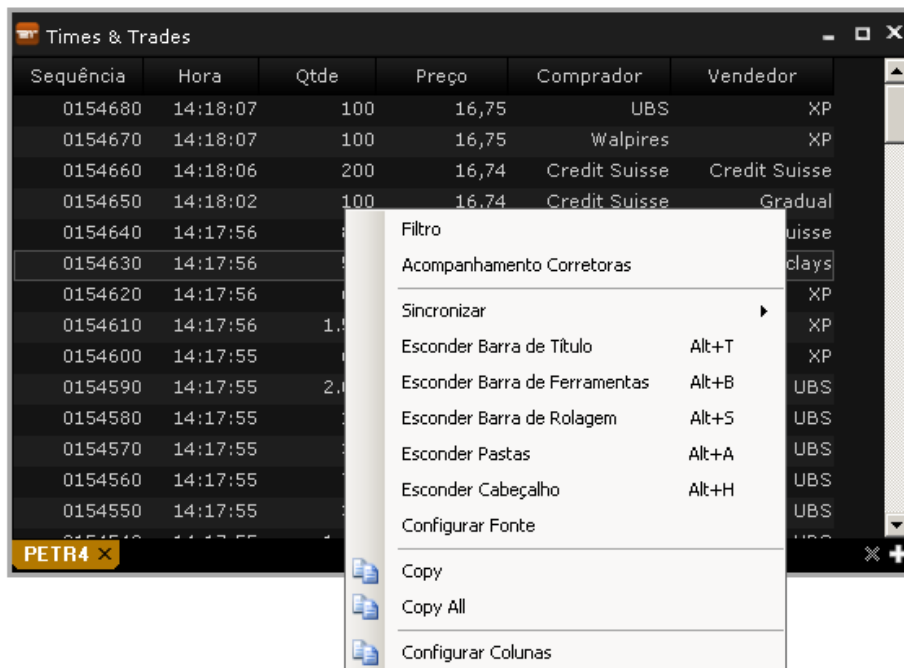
Times & Trades

| Sequência | Hora | Qtde | Preço | Comprador | Vendedor |
|---|---|---|---|---|---|
| 0154680 | 14:18:07 | 100 | 16,75 | UBS | XP |
| 0154670 | 14:18:07 | 100 | 16,75 | Walpires | XP |
| 0154660 | 14:18:06 | 200 | 16,74 | Credit Suisse | Credit Suisse |
| 0154650 | 14:18:02 | 100 | 16,74 | Credit Suisse | Gradual |
| 0154640 | 14:17:56 | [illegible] | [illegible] | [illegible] | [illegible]uisse |
| 0154630 | 14:17:56 | 5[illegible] | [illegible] | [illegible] | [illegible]clays |
| 0154620 | 14:17:56 | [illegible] | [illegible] | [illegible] | XP |
| 0154610 | 14:17:56 | 1.5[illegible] | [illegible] | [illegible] | XP |
| 0154600 | 14:17:55 | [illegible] | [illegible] | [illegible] | XP |
| 0154590 | 14:17:55 | 2.0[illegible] | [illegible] | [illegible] | UBS |
| 0154580 | 14:17:55 | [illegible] | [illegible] | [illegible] | UBS |
| 0154570 | 14:17:55 | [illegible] | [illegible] | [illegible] | UBS |
| 0154560 | 14:17:55 | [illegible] | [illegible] | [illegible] | UBS |
| 0154550 | 14:17:55 | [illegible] | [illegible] | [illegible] | UBS |

PETR4 ×

Filtro
Acompanhamento Corretoras
Sincronizar
Esconder Barra de Título Alt+T
Esconder Barra de Ferramentas Alt+B
Esconder Barra de Rolagem Alt+S
Esconder Pastas Alt+A
Esconder Cabeçalho Alt+H
Configurar Fonte
Copy
Copy All
Configurar Colunas